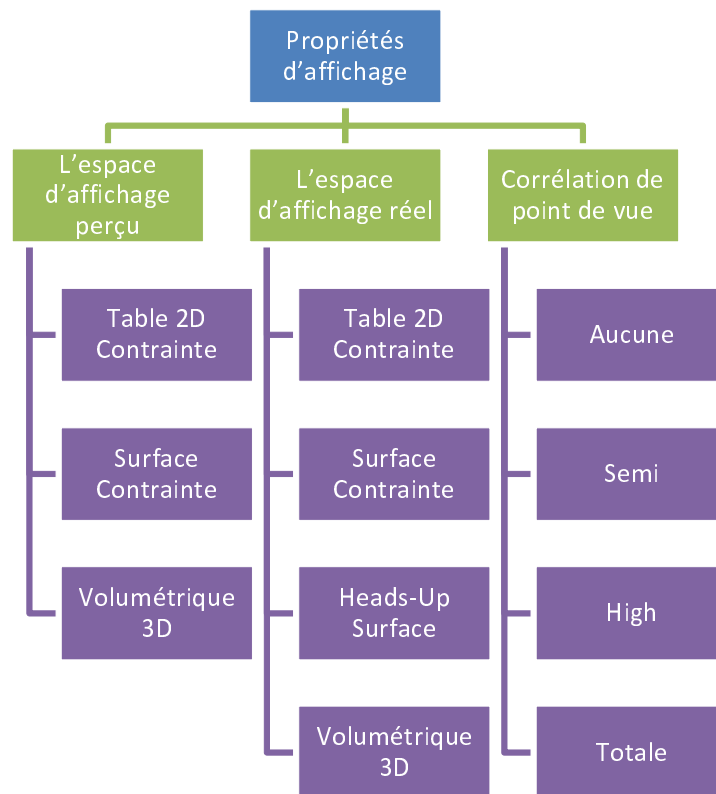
Propriétés d’affichage

L’espace d’affichage perçu

Table 2D Contrainte

Surface Contrainte

Volumétrique 3D

L’espace d’affichage réel

Table 2D Contrainte

Surface Contrainte

Heads-Up Surface

Volumétrique 3D

Corrélation de point de vue

Aucune

Semi

High

Totale